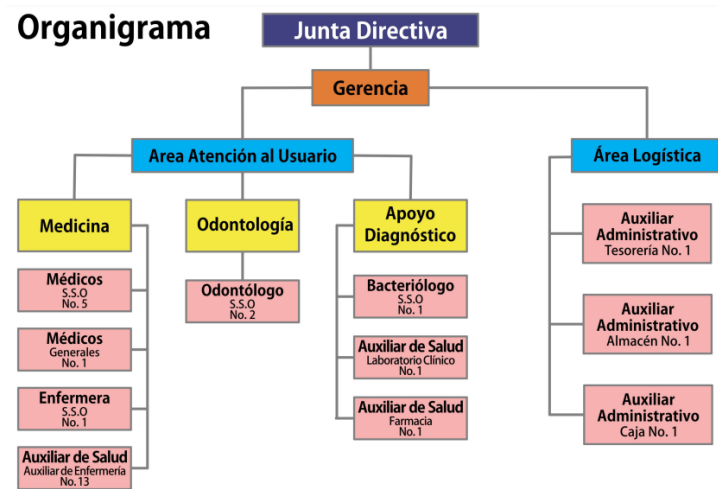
Organigrama

Junta Directiva

Gerencia

Area Atención al Usuario

Área Logística

Medicina

Médicos
S.S.O
No. 5

Médicos
Generales
No. 1

Enfermera
S.S.O
No. 1

Auxiliar de Salud
Auxiliar de Enfermería
No. 13

Odontología

Odontólogo
S.S.O
No. 2

Apoyo Diagnóstico

Bacteriólogo
S.S.O
No. 1

Auxiliar de Salud
Laboratorio Clínico
No. 1

Auxiliar de Salud
Farmacia
No. 1

Auxiliar Administrativo
Tesorería No. 1

Auxiliar Administrativo
Almacén No. 1

Auxiliar Administrativo
Caja No. 1